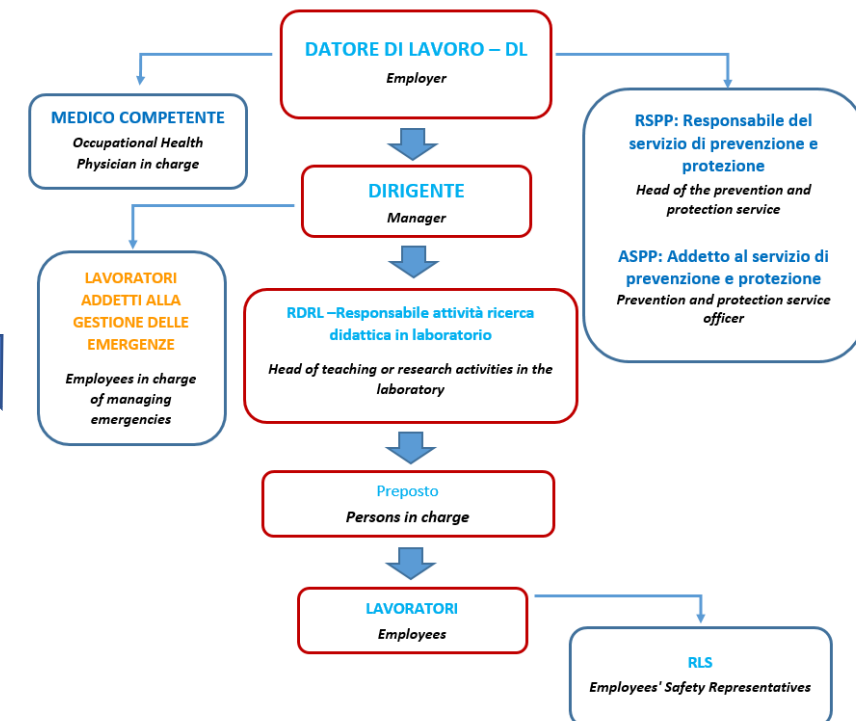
DATORE DI LAVORO – DL
Employer

MEDICO COMPETENTE
Occupational Health Physician in charge

RSPP: Responsabile del servizio di prevenzione e protezione
Head of the prevention and protection service

ASPP: Addetto al servizio di prevenzione e protezione
Prevention and protection service officer

DIRIGENTE
Manager

LAVORATORI ADDETTI ALLA GESTIONE DELLE EMERGENZE
Employees in charge of managing emergencies

RDRL –Responsabile attività ricerca didattica in laboratorio
Head of teaching or research activities in the laboratory

Preposto
Persons in charge

LAVORATORI
Employees

RLS
Employees' Safety Representatives